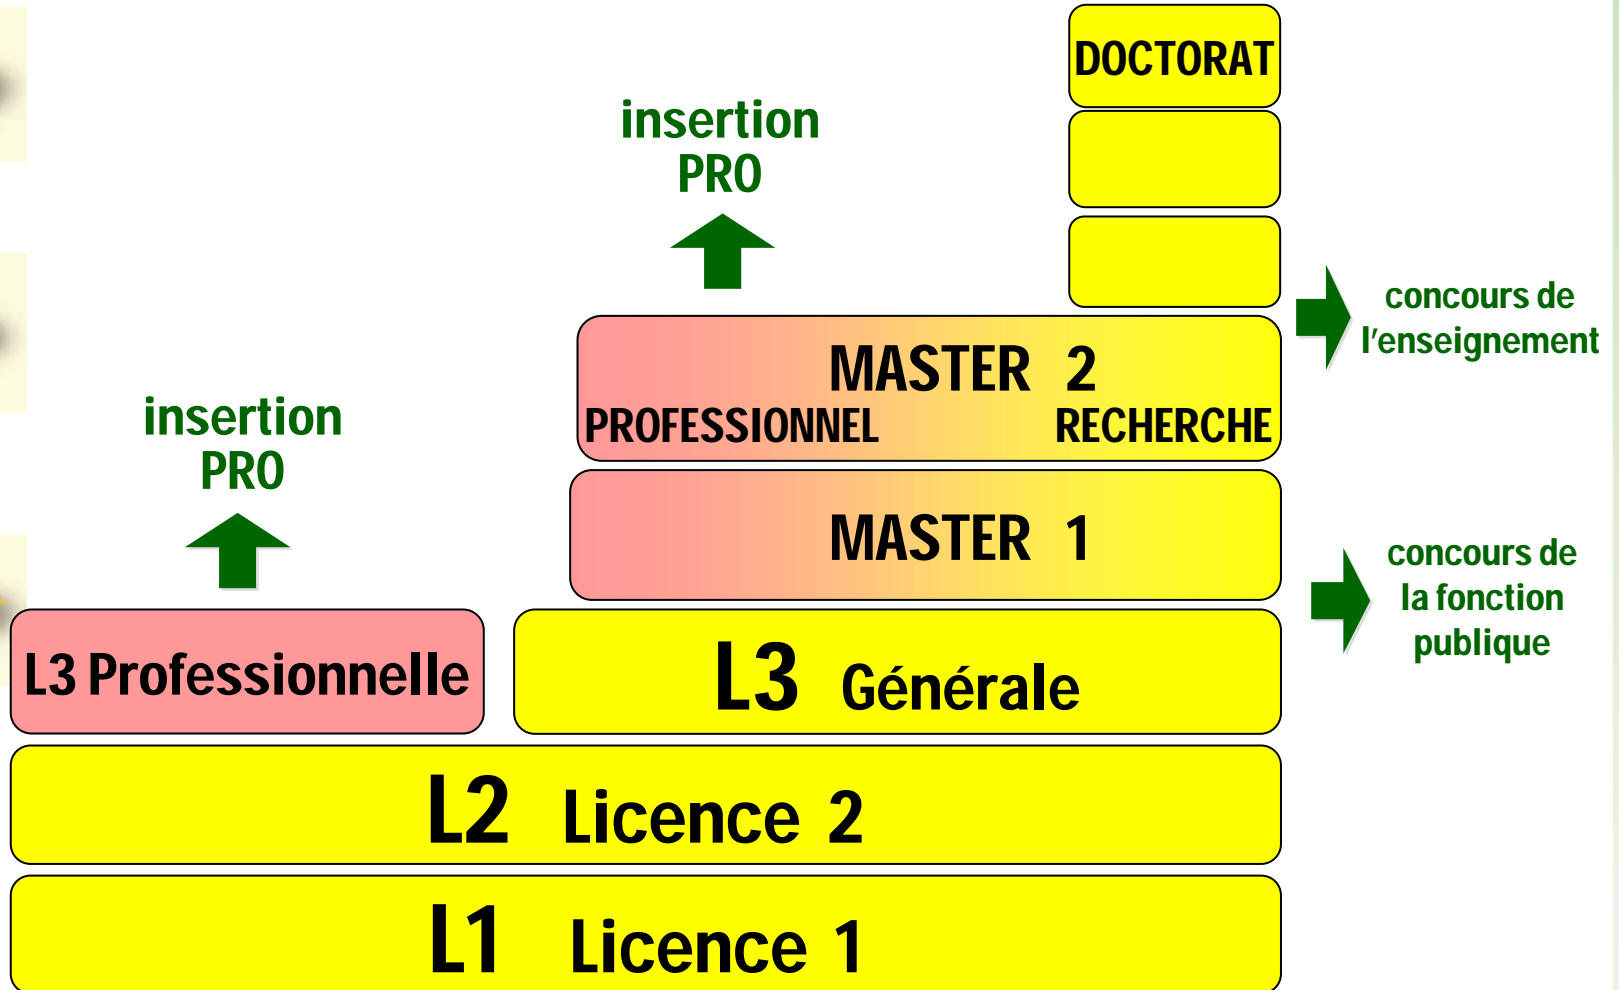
DOCTORAT

insertion PRO

concours de l’enseignement

MASTER 2
PROFESSIONNEL RECHERCHE

insertion PRO

MASTER 1

concours de la fonction publique

L3 Professionnelle

L3 Générale

L2 Licence 2

L1 Licence 1